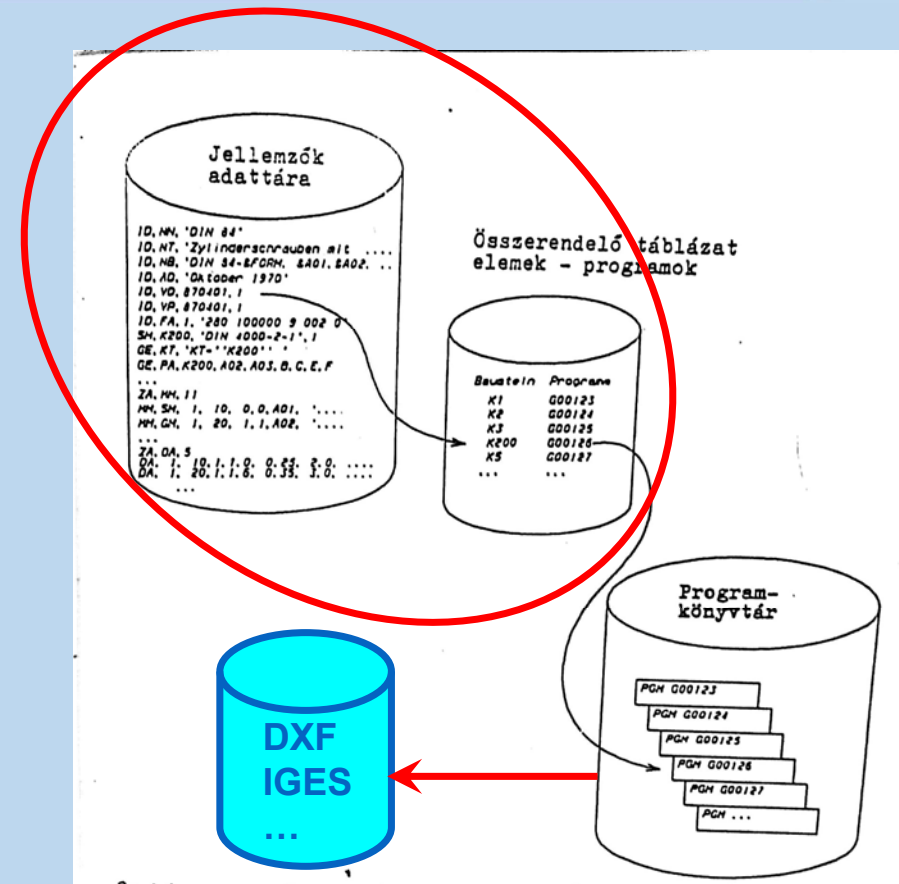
Jellemzők adattára

ID, NN, 'DIN 84'
ID, NT, 'Zylinderschrauben mit ....
ID, NB, 'DIN 84-&FORM, &A01, &A02, ..
ID, AD, 'Oktober 1970'
ID, VD, 870401, 1
ID, VP, 870401, 1
ID, FA, 1, '280 100000 9 002 0'
SM, K200, 'DIN 4000-2-1', 1
GE, KT, 'KT=''K200'' '
GE, PA, K200, A02, A03, B, C, E, F
...
ZA, MM, 11
MM, SM, 1, 10, 0, 0, A01, '....
MM, GM, 1, 20, 1, 1, A02, '....
...
ZA, DA, 5
DA, 1, 10, 1, 1, 0, 0.25, 2.0, ....
DA, 1, 20, 1, 1, 0, 0.35, 3.0, ....
...

Összerendelő táblázat elemek - programok

| Baustein | Programm |
|---|---|
| K1 | G00123 |
| K2 | G00124 |
| K3 | G00125 |
| K200 | G00126 |
| K5 | G00127 |
| ... | ... |

Program-könyvtár

PGM G00123
PGM G00124
PGM G00125
PGM G00126
PGM G00127
PGM ...

DXF
IGES
...